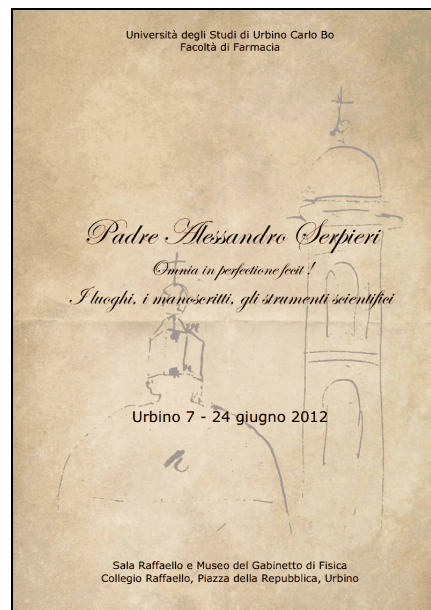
Università degli Studi di Urbino Carlo Bo
Facoltà di Farmacia

Padre Alessandro Serpieri

Omnia in perfectione fecit !

I luoghi, i manoscritti, gli strumenti scientifici

Urbino 7 - 24 giugno 2012

Sala Raffaello e Museo del Gabinetto di Fisica
Collegio Raffaello, Piazza della Repubblica, Urbino